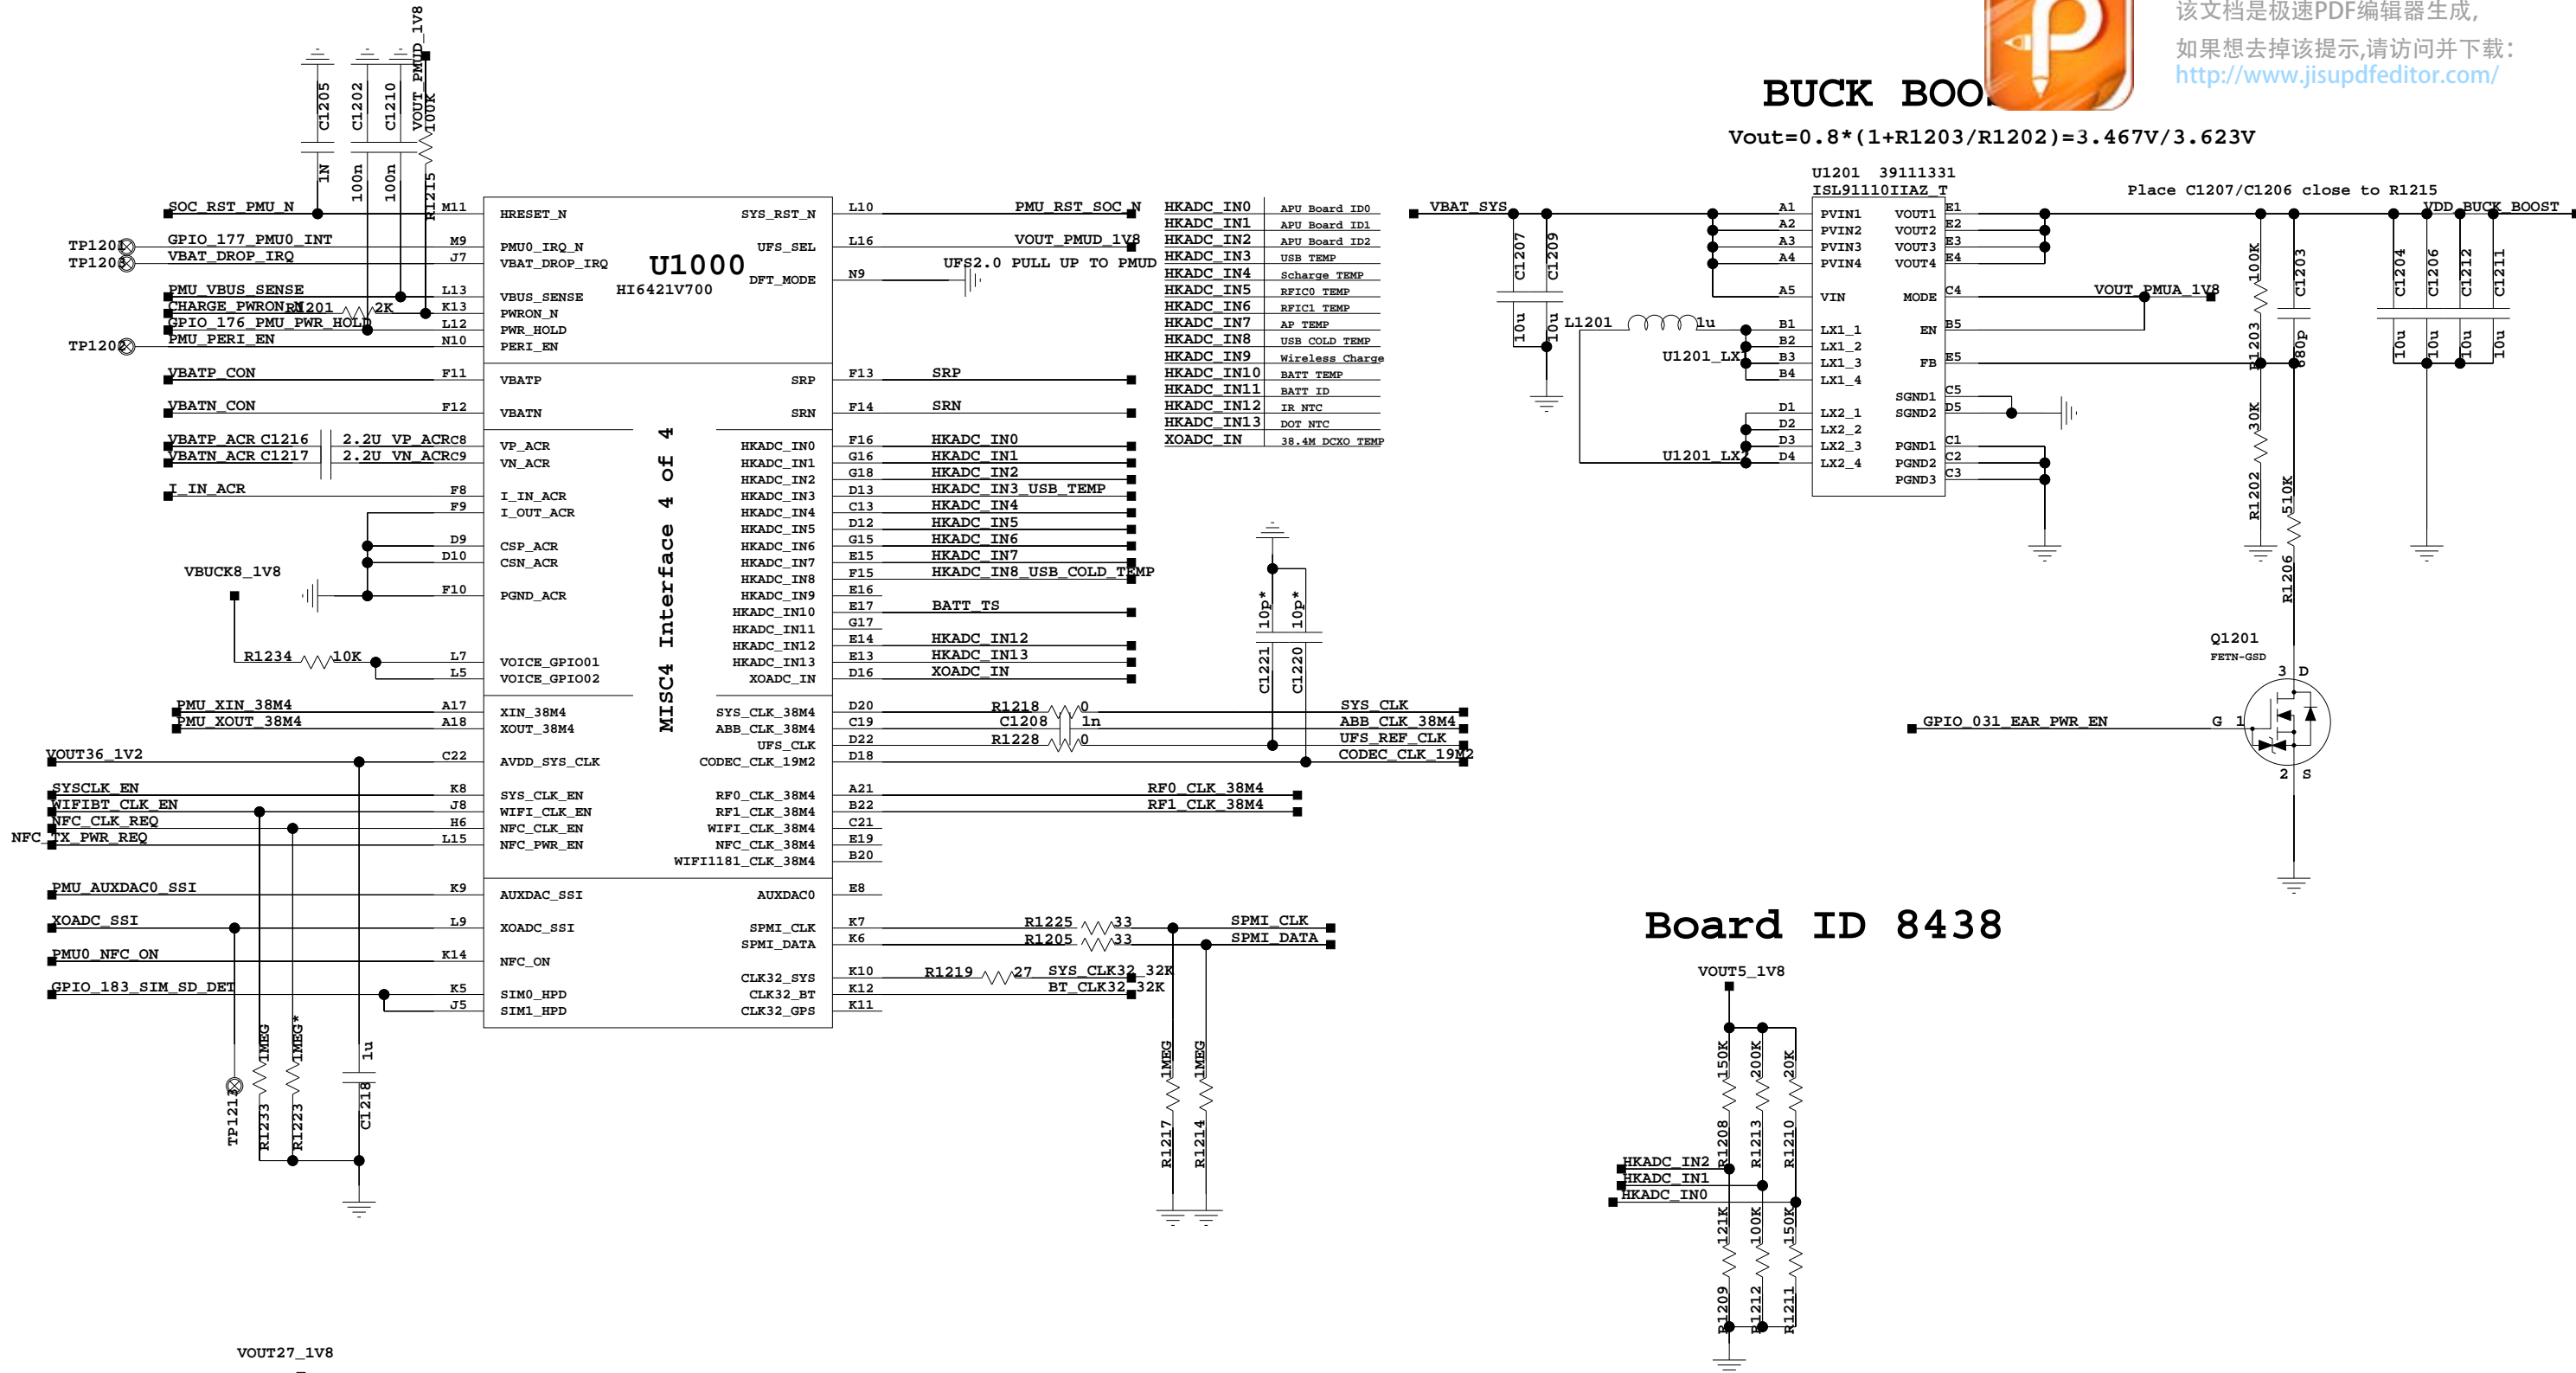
该文档是极速PDF编辑器生成，
如果想去掉该提示，请访问并下载：
http://www.jisupdfeditor.com/

BUCK BOO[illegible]

Vout=0.8*(1+R1203/R1202)=3.467V/3.623V

U1201 39111331
ISL91110IIAZ_T
Place C1207/C1206 close to R1215

VOUT_PMUD_1V8
C1205 C1202 C1210 R1215 100K
1N 100n 100n

SOC_RST_PMU_N M11
TP1201 GPIO_177_PMU0_INT M9
TP1203 VBAT_DROP_IRQ J7
PMU_VBUS_SENSE L13
CHARGE_PWRON R1201 2K K13
GPIO_176_PMU_PWR_HOLD L12
TP1202 PMU_PERI_EN N10
VBATP_CON F11
VBATN_CON F12
VBATP_ACR C1216 2.2U VP_ACR C8
VBATN_ACR C1217 2.2U VN_ACR C9
I_IN_ACR F8
F9
D9
D10
VBUCK8_1V8 F10
R1234 10K L7
L5
PMU_XIN_38M4 A17
PMU_XOUT_38M4 A18
VOUT36_1V2 C22
SYSCLK_EN K8
WIFIBT_CLK_EN J8
NFC_CLK_REQ H6
NFC TX_PWR_REQ L15
PMU_AUXDAC0_SSI K9
XOADC_SSI L9
PMU0_NFC_ON K14
GPIO_183_SIM_SD_DET K5
J5
TP1213 R1233 1MEG R1223 1MEG* C1218 1u
VOUT27_1V8

U1000
HI6421V700
MISC4 Interface 4 of 4
HRESET_N SYS_RST_N
PMU0_IRQ_N UFS_SEL
VBAT_DROP_IRQ DFT_MODE
VBUS_SENSE
PWRON_N
PWR_HOLD
PERI_EN
VBATP SRP
VBATN SRN
VP_ACR
VN_ACR
I_IN_ACR
I_OUT_ACR
CSP_ACR
CSN_ACR
PGND_ACR
VOICE_GPIO01
VOICE_GPIO02
XIN_38M4
XOUT_38M4
AVDD_SYS_CLK
SYS_CLK_EN
WIFI_CLK_EN
NFC_CLK_EN
NFC_PWR_EN
AUXDAC_SSI AUXDAC0
XOADC_SSI SPMI_CLK
SPMI_DATA
NFC_ON
CLK32_SYS
SIM0_HPD CLK32_BT
SIM1_HPD CLK32_GPS
HKADC_IN0 HKADC_IN1 HKADC_IN2 HKADC_IN3 HKADC_IN4 HKADC_IN5 HKADC_IN6 HKADC_IN7 HKADC_IN8 HKADC_IN9 HKADC_IN10 HKADC_IN11 HKADC_IN12 HKADC_IN13 XOADC_IN
SYS_CLK_38M4 ABB_CLK_38M4 UFS_CLK CODEC_CLK_19M2
RF0_CLK_38M4 RF1_CLK_38M4 WIFI_CLK_38M4 NFC_CLK_38M4 WIFI1181_CLK_38M4

L10 PMU_RST_SOC_N
L16 VOUT_PMUD_1V8
N9 UFS2.0 PULL UP TO PMUD
F13 SRP
F14 SRN
F16 HKADC_IN0
G16 HKADC_IN1
G18 HKADC_IN2
D13 HKADC_IN3_USB_TEMP
C13 HKADC_IN4
D12 HKADC_IN5
G15 HKADC_IN6
E15 HKADC_IN7
F15 HKADC_IN8_USB_COLD_TEMP
E16
E17 BATT_TS
G17
E14 HKADC_IN12
E13 HKADC_IN13
D16 XOADC_IN
D20 R1218 0 SYS_CLK
C19 C1208 1n ABB_CLK_38M4
D22 R1228 0 UFS_REF_CLK
D18 CODEC_CLK_19M2
C1221 10p* C1220 10p*
A21 RF0_CLK_38M4
B22 RF1_CLK_38M4
C21
E19
B20
E8
K7 R1225 33 SPMI_CLK
K6 R1205 33 SPMI_DATA
K10 R1219 27 SYS_CLK32 32K
K12 BT_CLK32 32K
K11
R1217 1MEG R1214 1MEG

| | |
|---|---|
| HKADC_IN0 | APU Board ID0 |
| HKADC_IN1 | APU Board ID1 |
| HKADC_IN2 | APU Board ID2 |
| HKADC_IN3 | USB TEMP |
| HKADC_IN4 | Scharge TEMP |
| HKADC_IN5 | RFIC0 TEMP |
| HKADC_IN6 | RFIC1 TEMP |
| HKADC_IN7 | AP TEMP |
| HKADC_IN8 | USB COLD TEMP |
| HKADC_IN9 | Wireless Charge |
| HKADC_IN10 | BATT TEMP |
| HKADC_IN11 | BATT ID |
| HKADC_IN12 | IR NTC |
| HKADC_IN13 | DOT NTC |
| XOADC_IN | 38.4M DCXO TEMP |

VBAT_SYS
C1207 10u C1209 10u
L1201 1u
U1201_LX1
U1201_LX2
A1 PVIN1 VOUT1 E1
A2 PVIN2 VOUT2 E2
A3 PVIN3 VOUT3 E3
A4 PVIN4 VOUT4 E4
A5 VIN MODE C4
B1 LX1_1 EN B5
B2 LX1_2
B3 LX1_3 FB E5
B4 LX1_4
SGND1 C5
D1 LX2_1 SGND2 D5
D2 LX2_2
D3 LX2_3 PGND1 C1
D4 LX2_4 PGND2 C2
PGND3 C3
VOUT_PMUA_1V8
VDD_BUCK_BOOST
R1203 100K C1203 680p
C1204 10u C1206 10u C1212 10u C1211 10u
R1202 30K
R1206 510K
Q1201
FETN-GSD
3 D
GPIO_031_EAR_PWR_EN G 1
2 S

Board ID 8438
VOUT5_1V8
R1208 150K R1213 200K R1210 20K
HKADC_IN2
HKADC_IN1
HKADC_IN0
R1209 121K R1212 100K R1211 150K